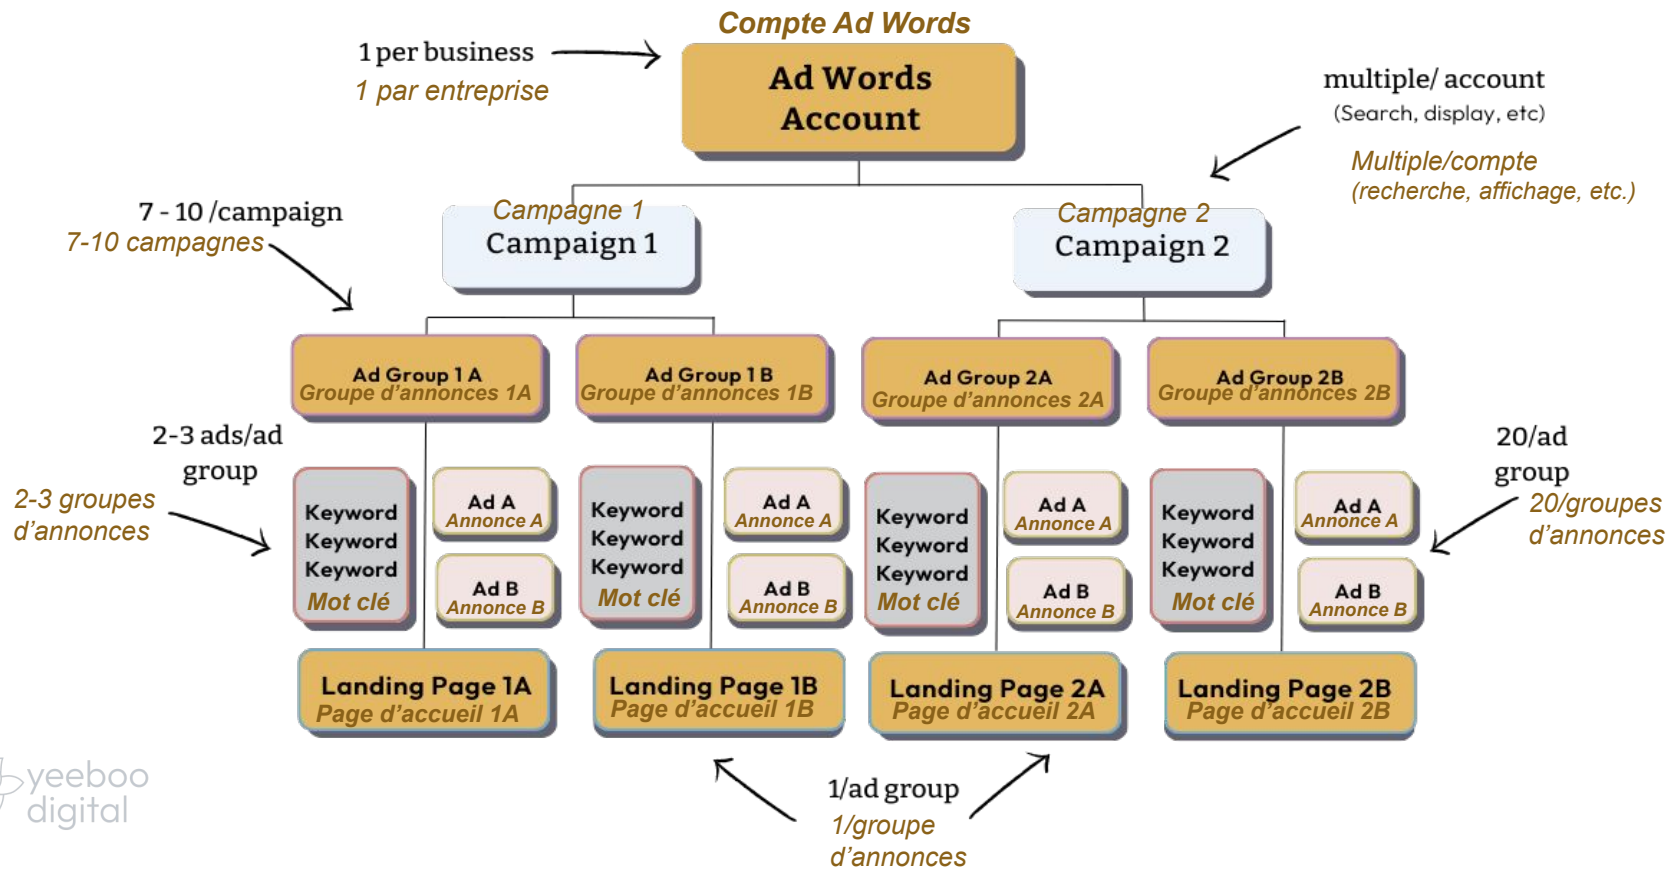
Compte Ad Words

1 per business
1 par entreprise

Ad Words Account

multiple/ account
(Search, display, etc)
Multiple/compte
(recherche, affichage, etc.)

7 - 10 /campaign
7-10 campagnes

Campagne 1
Campaign 1

Campagne 2
Campaign 2

Ad Group 1 A
Groupe d'annonces 1A

Ad Group 1 B
Groupe d'annonces 1B

Ad Group 2A
Groupe d'annonces 2A

Ad Group 2B
Groupe d'annonces 2B

2-3 ads/ad group
2-3 groupes d'annonces

20/ad group
20/groupes d'annonces

Keyword
Keyword
Keyword
Mot clé

Ad A
Annonce A

Ad B
Annonce B

Keyword
Keyword
Keyword
Mot clé

Ad A
Annonce A

Ad B
Annonce B

Keyword
Keyword
Keyword
Mot clé

Ad A
Annonce A

Ad B
Annonce B

Keyword
Keyword
Keyword
Mot clé

Ad A
Annonce A

Ad B
Annonce B

Landing Page 1A
Page d'accueil 1A

Landing Page 1B
Page d'accueil 1B

Landing Page 2A
Page d'accueil 2A

Landing Page 2B
Page d'accueil 2B

yeeboo
digital

1/ad group
1/groupe
d'annonces